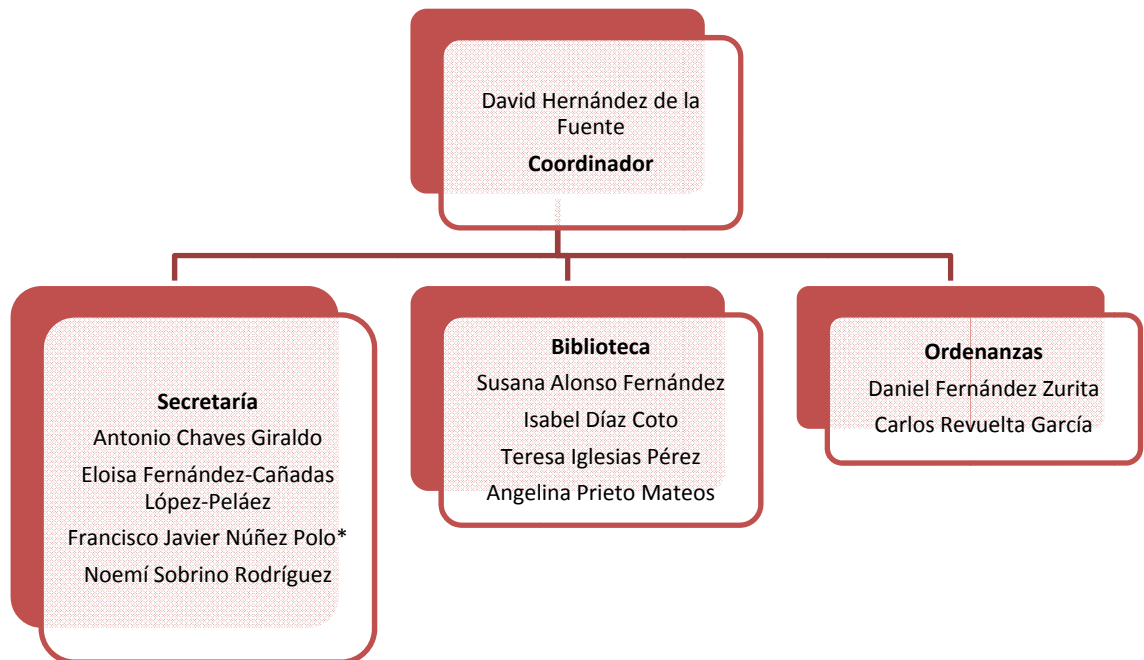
David Hernández de la Fuente
Coordinador

Secretaría
Antonio Chaves Giraldo
Eloisa Fernández-Cañadas López-Peláez
Francisco Javier Núñez Polo*
Noemí Sobrino Rodríguez

Biblioteca
Susana Alonso Fernández
Isabel Díaz Coto
Teresa Iglesias Pérez
Angelina Prieto Mateos

Ordenanzas
Daniel Fernández Zurita
Carlos Revuelta García